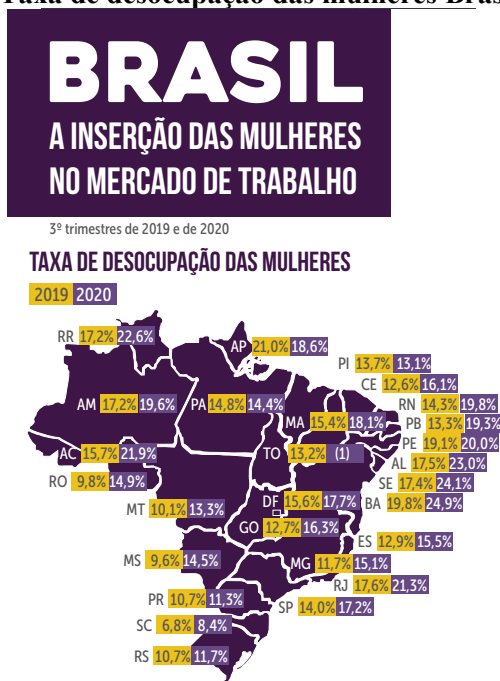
Taxa de desocupação das mulheres Bras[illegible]

BRASIL
A INSERÇÃO DAS MULHERES NO MERCADO DE TRABALHO

3º trimestres de 2019 e de 2020

TAXA DE DESOCUPAÇÃO DAS MULHERES

2019 2020

RR 17,2% 22,6%
AP 21,0% 18,6%
PI 13,7% 13,1%
CE 12,6% 16,1%
RN 14,3% 19,8%
AM 17,2% 19,6%
PA 14,8% 14,4%
MA 15,4% 18,1%
PB 13,3% 19,3%
PE 19,1% 20,0%
AC 15,7% 21,9%
TO 13,2% (1)
AL 17,5% 23,0%
SE 17,4% 24,1%
RO 9,8% 14,9%
DF 15,6% 17,7%
BA 19,8% 24,9%
MT 10,1% 13,3%
GO 12,7% 16,3%
ES 12,9% 15,5%
MS 9,6% 14,5%
MG 11,7% 15,1%
RJ 17,6% 21,3%
PR 10,7% 11,3%
SP 14,0% 17,2%
SC 6,8% 8,4%
RS 10,7% 11,7%